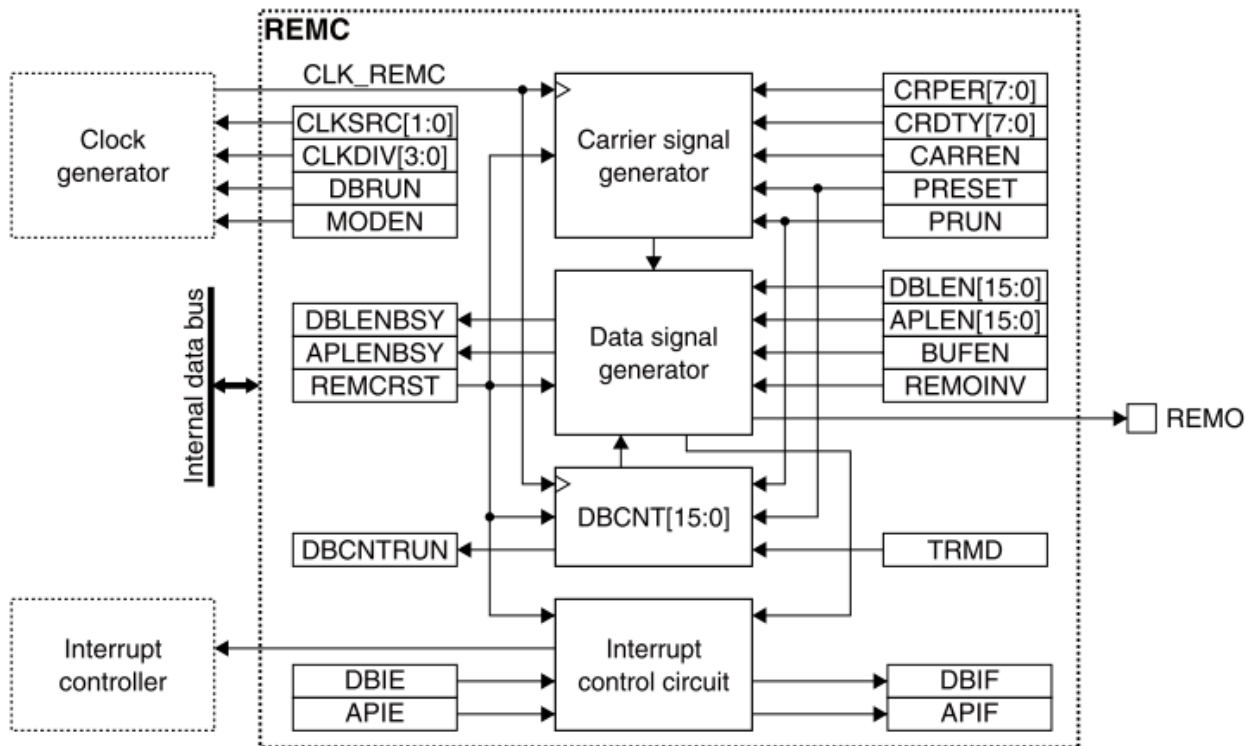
REMC

CLK_REMC

Clock generator

CLKSRC[1:0]

CLKDIV[3:0]

DBRUN

MODEN

Carrier signal generator

CRPER[7:0]

CRDTY[7:0]

CARREN

PRESET

PRUN

Internal data bus

DBLENBSY

APLENBSY

REMCRST

Data signal generator

DBLEN[15:0]

APLEN[15:0]

BUFEN

REMOINV

REMO

DBCNT[15:0]

DBCNTRUN

TRMD

Interrupt controller

Interrupt control circuit

DBIE

APIE

DBIF

APIF